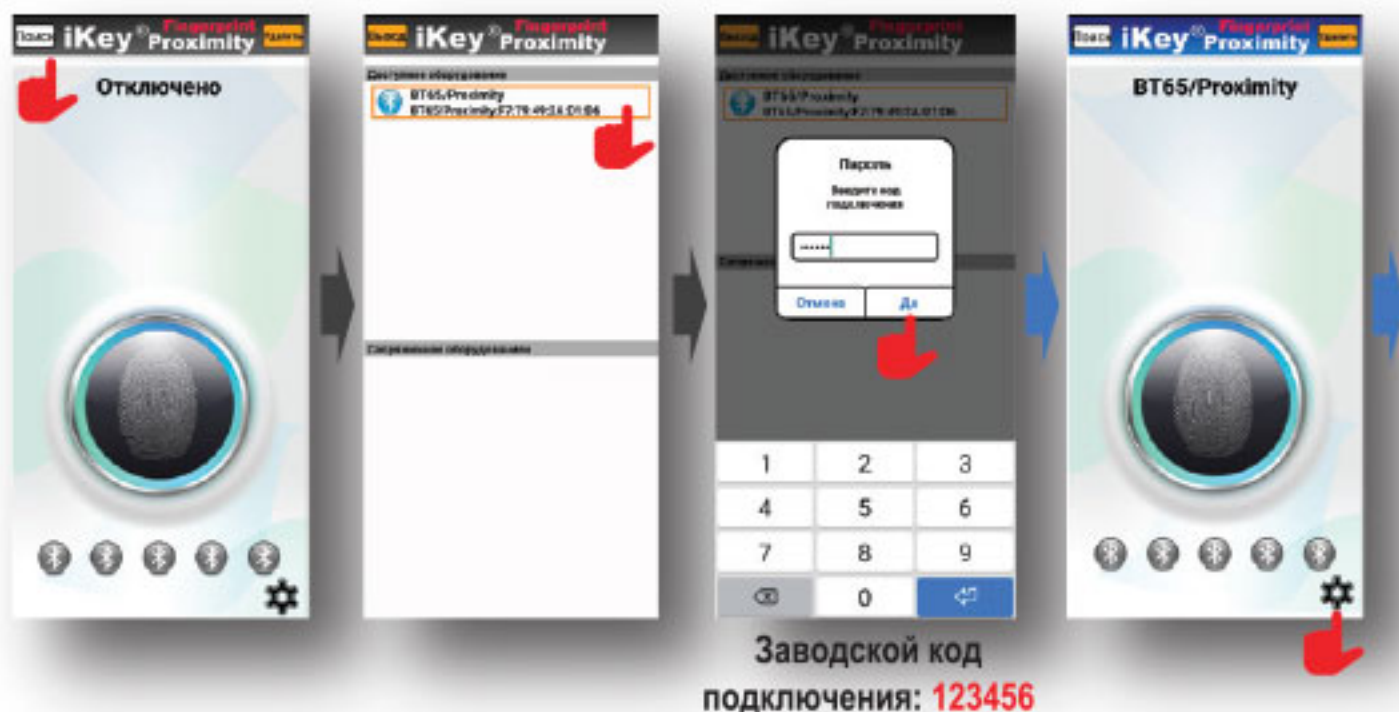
Поиск iKey® Fingerprint Proximity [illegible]

Отключено

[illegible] iKey® Fingerprint Proximity

Доступное оборудование

BT65/Proximity
BT65/Proximity:F7:79:49:D4:D1:B6

Сопряженное оборудование

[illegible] iKey® Fingerprint Proximity

Доступное оборудование

BT65/Proximity
BT65/Proximity:F7:79:49:D4:D1:B6

Пароль

Введите код подключения

••••••

Отмена Да

1 2 3
4 5 6
7 8 9
0

Заводской код подключения: 123456

Поиск iKey® Fingerprint Proximity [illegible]

BT65/Proximity